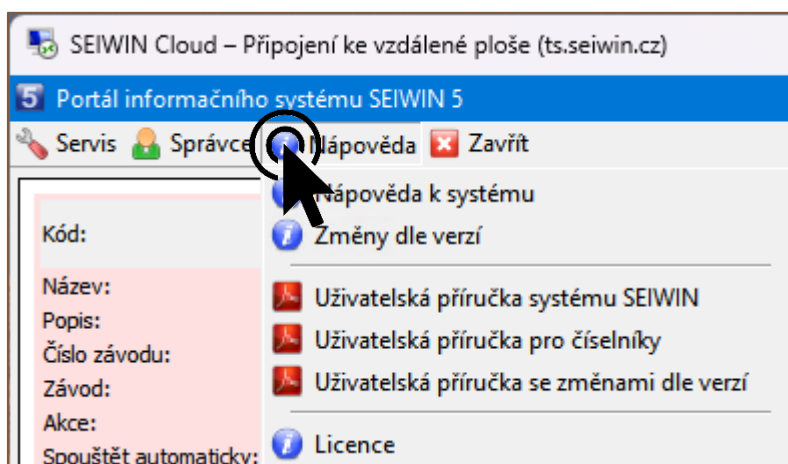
SEIWIN Cloud – Připojení ke vzdálené ploše (ts.seiwin.cz)

Portál informačního systému SEIWIN 5

Servis Správce Nápověda Zavřít

Kód:
Název:
Popis:
Číslo závodu:
Závod:
Akce:
Spouštět automaticky:

Nápověda k systému
Změny dle verzí
Uživatelská příručka systému SEIWIN
Uživatelská příručka pro číselníky
Uživatelská příručka se změnami dle verzí
Licence